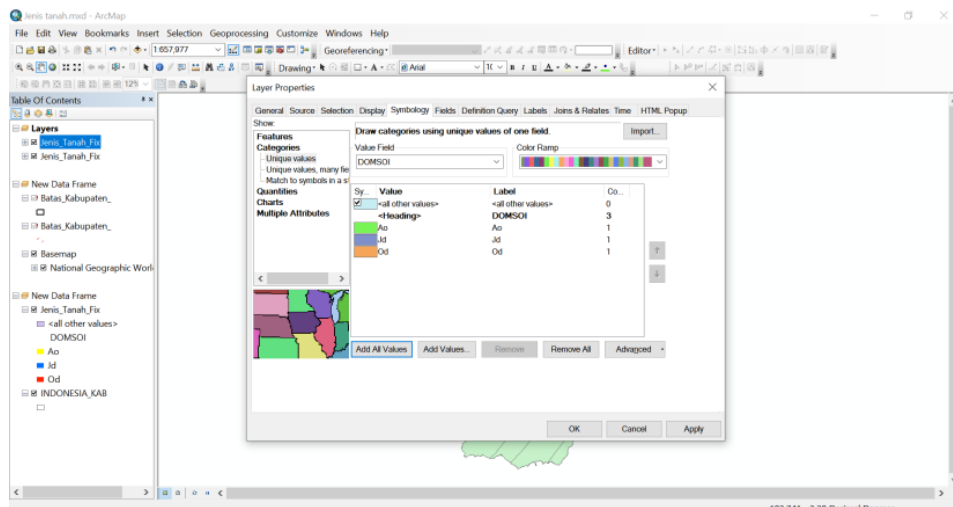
Jenis tanah.mxd - ArcMap

File Edit View Bookmarks Insert Selection Geoprocessing Customize Windows Help

1:657,977

Georeferencing

Editor

Drawing

Arial

10

B I U A

12%

Table Of Contents

Layers
Jenis_Tanah_Fix
Jenis_Tanah_Fix

New Data Frame
Batas_Kabupaten_
Batas_Kabupaten_
Basemap
National Geographic World

New Data Frame
Jenis_Tanah_Fix
<all other values>
DOMSOI
Ao
Jd
Od
INDONESIA_KAB

Layer Properties

General Source Selection Display Symbology Fields Definition Query Labels Joins & Relates Time HTML Popup

Show:
Features
Categories
Unique values
Unique values, many fie
Match to symbols in a s
Quantities
Charts
Multiple Attributes

Draw categories using unique values of one field.

Import...

Value Field
DOMSOI

Color Ramp

| Sy... | Value | Label | Co... |
|---|---|---|---|
| | <all other values> | <all other values> | 0 |
| | <Heading> | DOMSOI | 3 |
| | Ao | Ao | 1 |
| | Jd | Jd | 1 |
| | Od | Od | 1 |

Add All Values Add Values... Remove Remove All Advanced

OK Cancel Apply